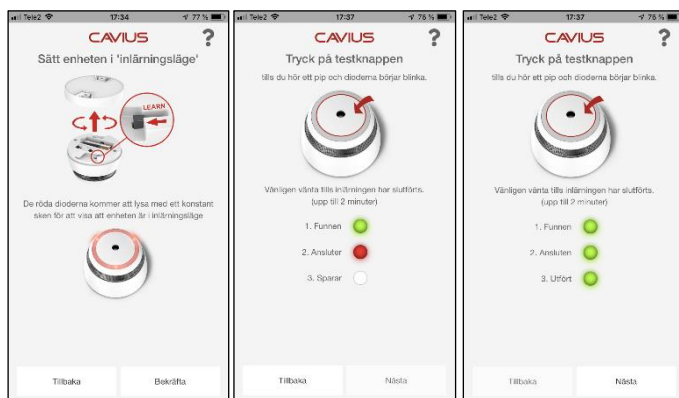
Tele2 17:34 77 %

CAVIUS ?

Sätt enheten i 'inlärningsläge'

LEARN

De röda dioderna kommer att lysa med ett konstant sken för att visa att enheten är i inlärningsläge

Tillbaka Bekräfta

Tele2 17:37 76 %

CAVIUS ?

Tryck på testknappen

tills du hör ett pip och dioderna börjar blinka.

Vänligen vänta tills inlärningen har slutförts. (upp till 2 minuter)

1. Funnen

2. Ansluter

3. Sparar

Tillbaka Nästa

Tele2 17:37 76 %

CAVIUS ?

Tryck på testknappen

tills du hör ett pip och dioderna börjar blinka.

Vänligen vänta tills inlärningen har slutförts. (upp till 2 minuter)

1. Funnen

2. Ansluten

3. Utfört

Tillbaka Nästa